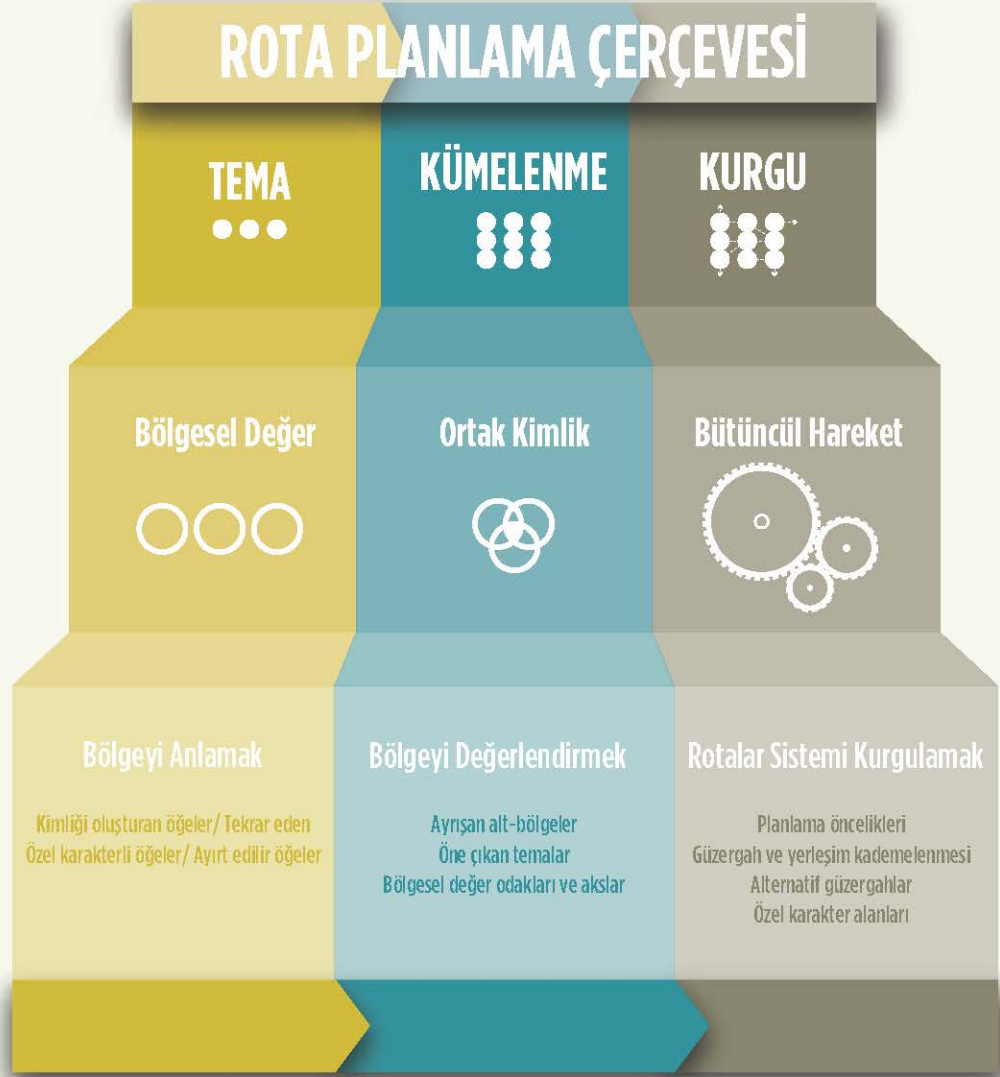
ROTA PLANLAMA ÇERÇEVESİ

TEMA

KÜMELENME

KURGU

Bölgesel Değer

Ortak Kimlik

Bütüncül Hareket

Bölgeyi Anlamak

Kimliği oluşturan öğeler/ Tekrar eden
Özel karakterli öğeler/ Ayırt edilir öğeler

Bölgeyi Değerlendirmek

Ayrışan alt-bölgeler
Öne çıkan temalar
Bölgesel değer odakları ve akslar

Rotalar Sistemi Kurgulamak

Planlama öncelikleri
Güzergah ve yerleşim kademelenmesi
Alternatif güzergahlar
Özel karakter alanları